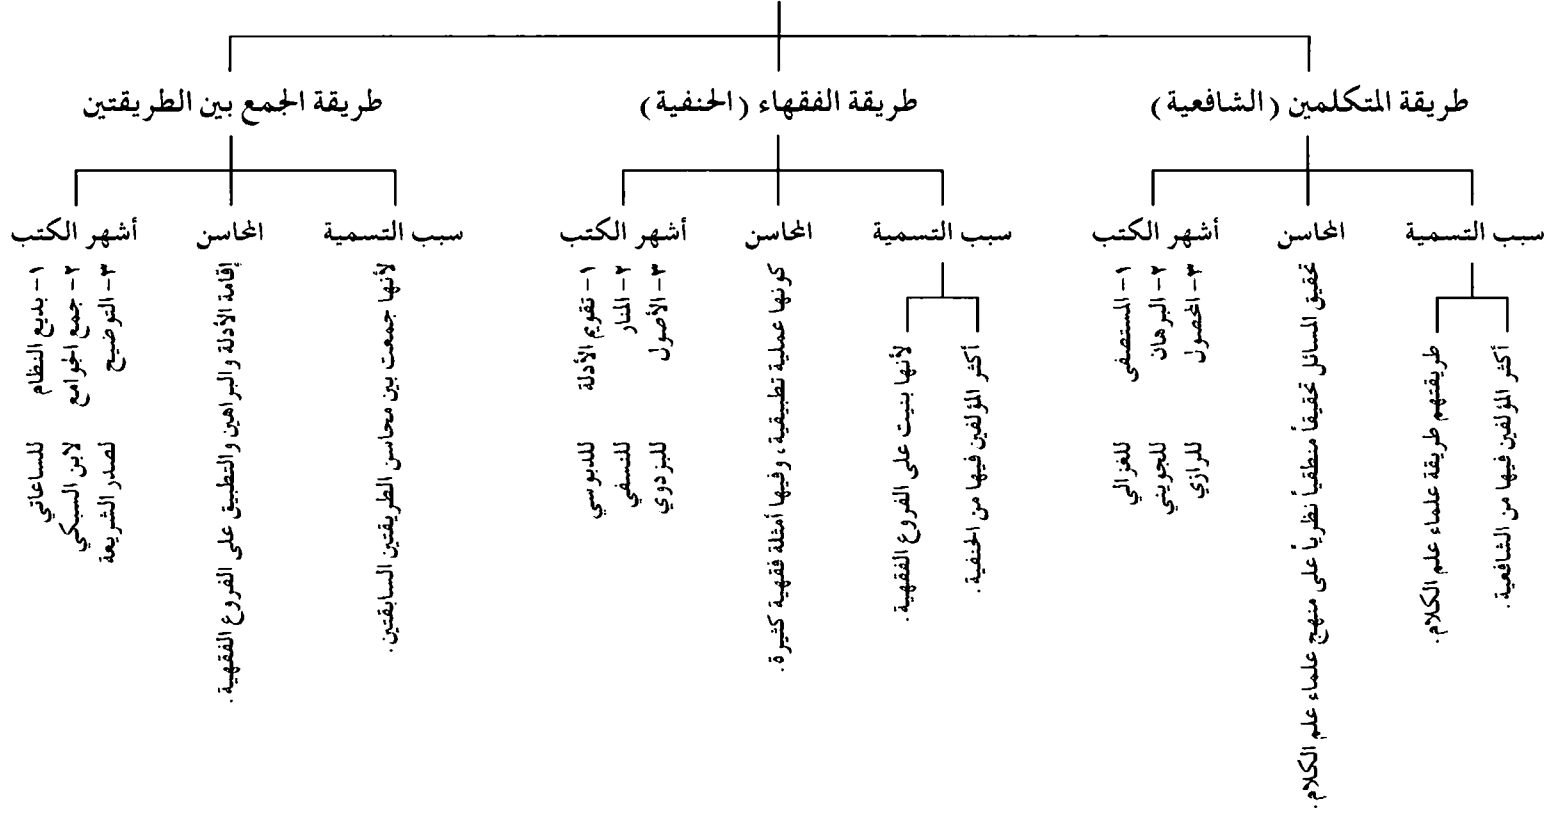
طريقة المتكلمين (الشافعية)

سبب التسمية

أكثر المؤلفين فيها من الشافعية.

طريقتهم طريقة علماء علم الكلام.

المحاسن

تحقيق المسائل تحقيقاً منطقياً نظرياً على منهج علماء علم الكلام.

أشهر الكتب

١ – المستصفى للغزالي
٢ – البرهان للجويني
٣ – المحصول للرازي

طريقة الفقهاء (الحنفية)

سبب التسمية

أكثر المؤلفين فيها من الحنفية.

لأنها بنيت على الفروع الفقهية.

المحاسن

كونها عملية تطبيقية، وفيها أمثلة فقهية كثيرة.

أشهر الكتب

١ – تقويم الأدلة للدبوسي
٢ – المنار للنسفي
٣ – الأصول للبزدوي

طريقة الجمع بين الطريقتين

سبب التسمية

لأنها جمعت بين محاسن الطريقتين السابقتين.

المحاسن

إقامة الأدلة والبراهين والتطبيق على الفروع الفقهية.

أشهر الكتب

١ – بديع النظام للساعاتي
٢ – جمع الجوامع لابن السبكي
٣ – التوضيح لصدر الشريعة